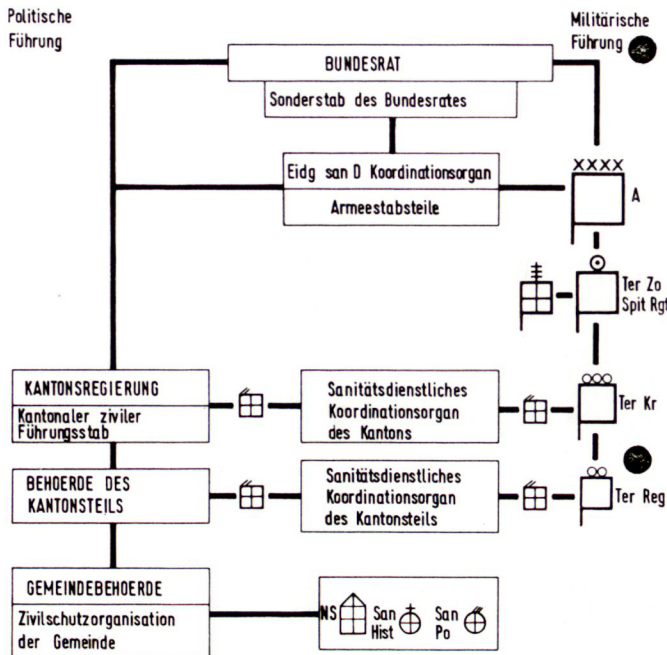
Politische Führung

Militärische Führung

BUNDESRAT

Sonderstab des Bundesrates

Eidg san D Koordinationsorgan

Armeestabsteile

XXXX

A

Ter Zo
Spit Rgt

KANTONSREGIERUNG

Kantonaler ziviler Führungsstab

Sanitätsdienstliches Koordinationsorgan des Kantons

Ter Kr

BEHOERDE DES KANTONSTEILS

Sanitätsdienstliches Koordinationsorgan des Kantonsteils

Ter Reg

GEMEINDEBEHOERDE

Zivilschutzorganisation der Gemeinde

NS

San Hist

San Po